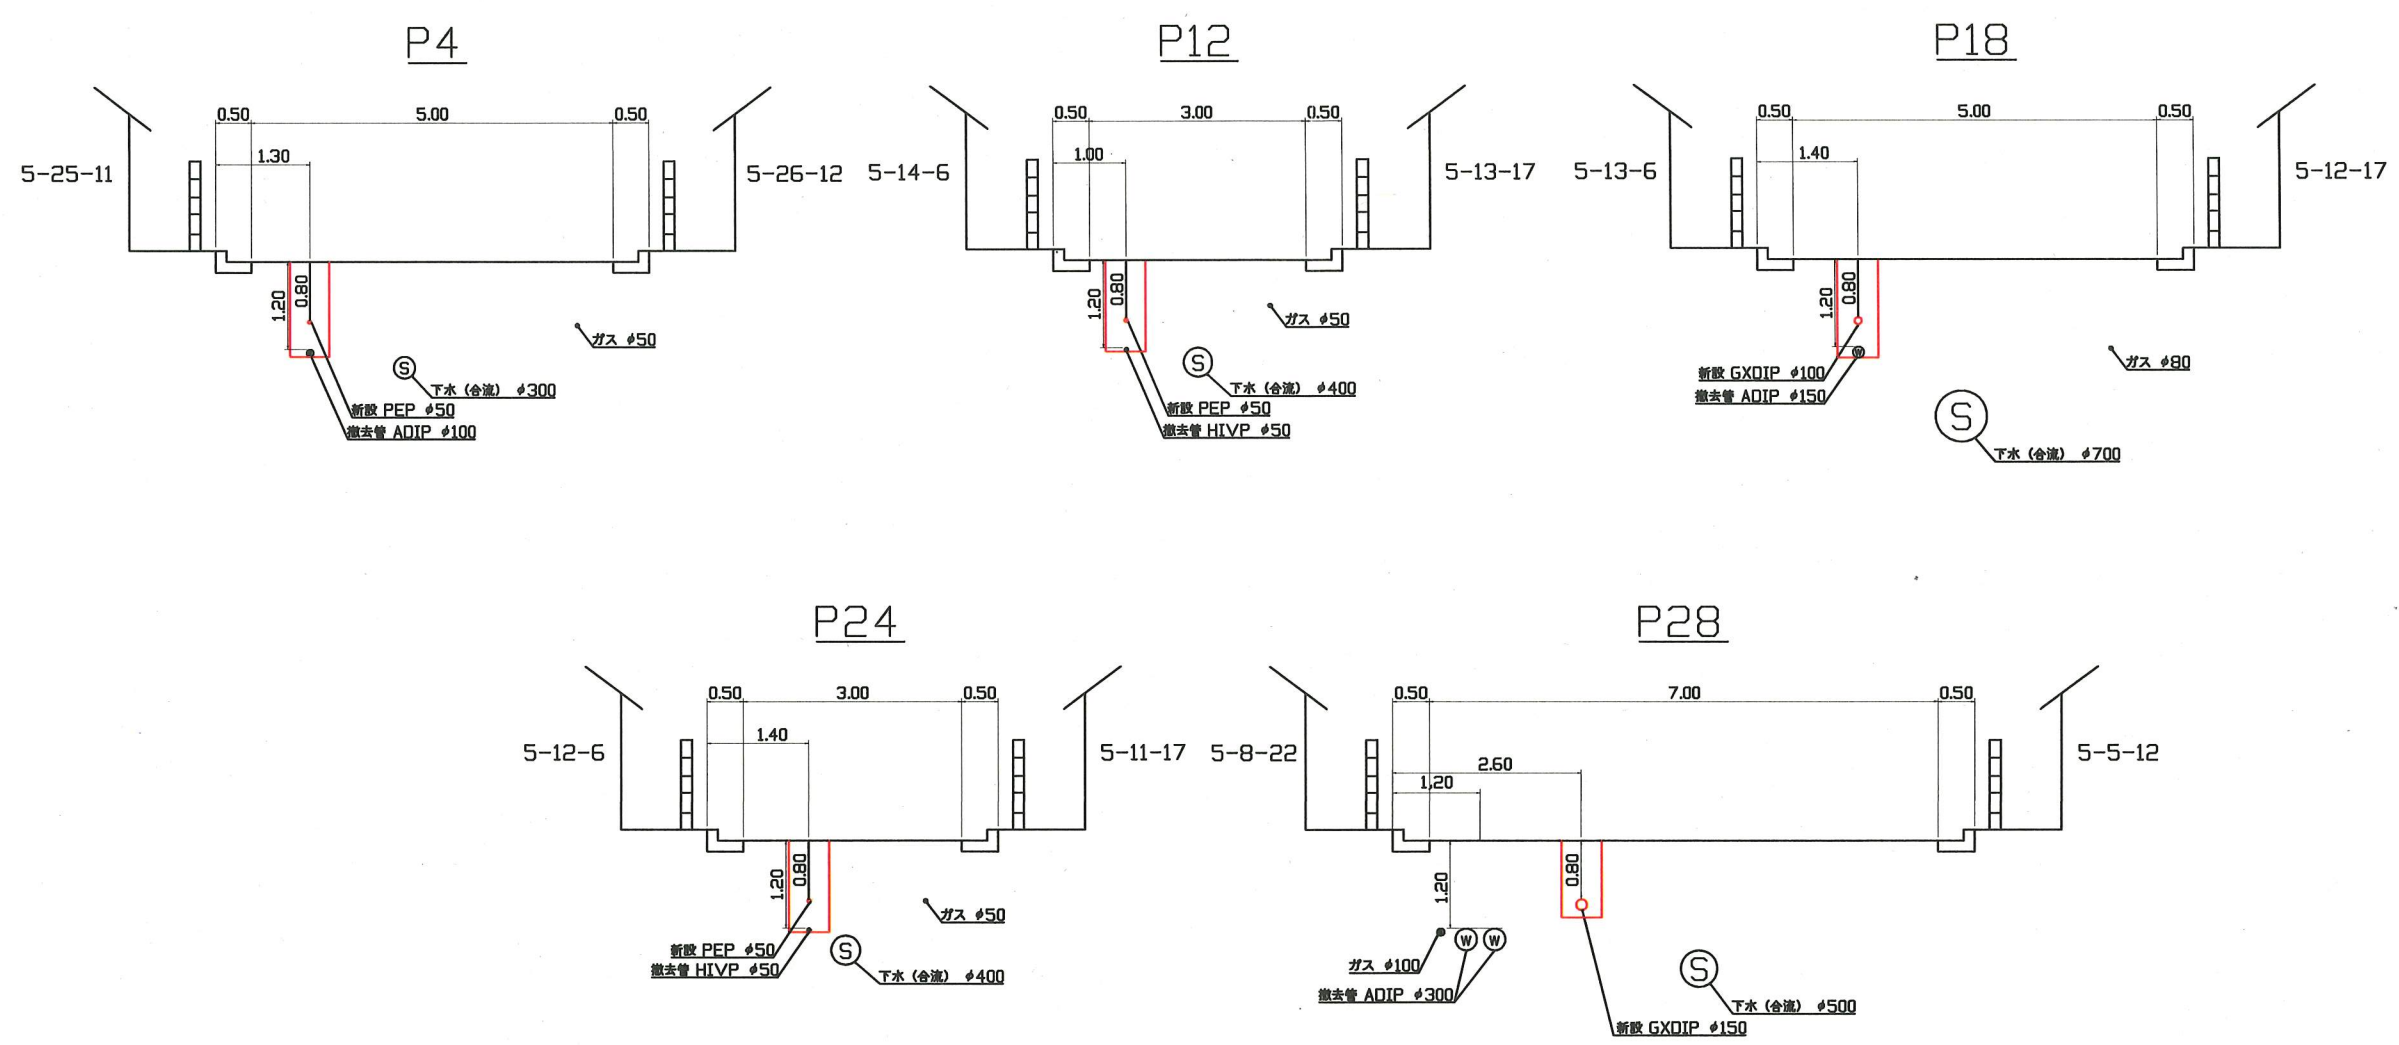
P4

0.50 5.00 0.50

1.30

5-25-11

5-26-12

1.20 0.80

ガス $\phi$50

S

下水（合流） $\phi$300

新設 PEP $\phi$50

撤去管 ADIP $\phi$100

P12

0.50 3.00 0.50

1.00

5-14-6

5-13-17

1.20 0.80

ガス $\phi$50

S

下水（合流） $\phi$400

新設 PEP $\phi$50

撤去管 HIVP $\phi$50

P18

0.50 5.00 0.50

1.40

5-13-6

5-12-17

1.20 0.80

W

新設 GXDIP $\phi$100

撤去管 ADIP $\phi$150

ガス $\phi$80

S

下水（合流） $\phi$700

P24

0.50 3.00 0.50

1.40

5-12-6

5-11-17

1.20 0.80

ガス $\phi$50

新設 PEP $\phi$50

撤去管 HIVP $\phi$50

S

下水（合流） $\phi$400

P28

0.50 7.00 0.50

2.60

1.20

5-8-22

5-5-12

1.20

0.80

W W

ガス $\phi$100

撤去管 ADIP $\phi$300

S

下水（合流） $\phi$500

新設 GXDIP $\phi$150